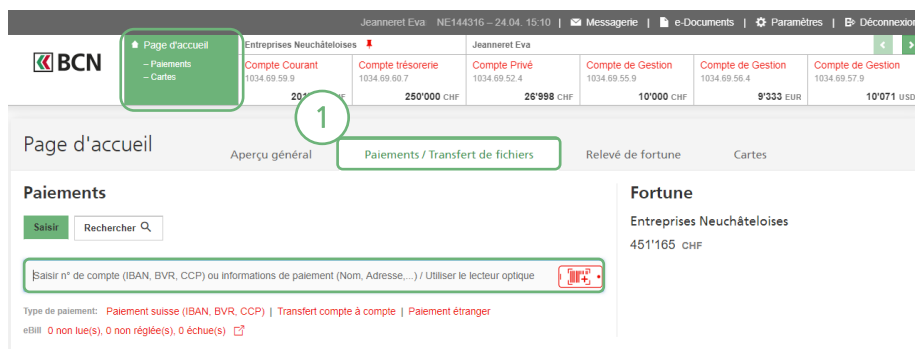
Jeanneret Eva NE144316 – 24.04. 15:10 | Messagerie | e-Documents | Paramètres | Déconnexion

BCN

Page d'accueil
– Paiements
– Cartes

Entreprises Neuchâteloises

| Compte Courant | Compte trésorerie | Compte Privé | Compte de Gestion | Compte de Gestion | Compte de Gestion |
|---|---|---|---|---|---|
| 1034.69.59.9 | 1034.69.60.7 | 1034.69.52.4 | 1034.69.55.9 | 1034.69.56.4 | 1034.69.57.9 |
| 20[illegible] | 250'000 CHF | 26'998 CHF | 10'000 CHF | 9'333 EUR | 10'071 USD |

Jeanneret Eva

1

Page d'accueil

Aperçu général | Paiements / Transfert de fichiers | Relevé de fortune | Cartes

Paiements

Saisir | Rechercher

Saisir n° de compte (IBAN, BVR, CCP) ou informations de paiement (Nom, Adresse,...) / Utiliser le lecteur optique

Type de paiement: Paiement suisse (IBAN, BVR, CCP) | Transfert compte à compte | Paiement étranger

eBill 0 non lue(s), 0 non réglée(s), 0 échue(s)

Fortune

Entreprises Neuchâteloises

451'165 CHF